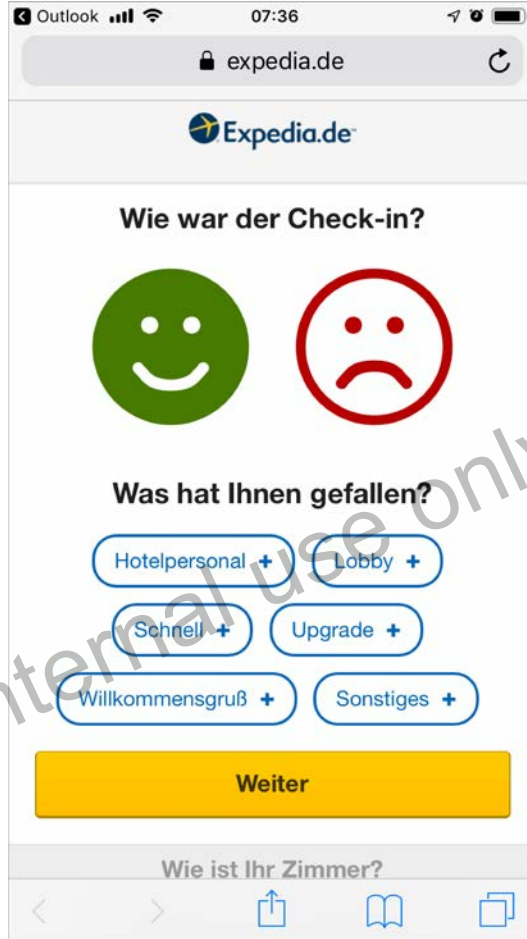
Outlook 07:36

expedia.de

Expedia.de

Wie war der Check-in?

Was hat Ihnen gefallen?

Hotelpersonal +
Lobby +
Schnell +
Upgrade +
Willkommensgruß +
Sonstiges +

Weiter

Wie ist Ihr Zimmer?

internal use only